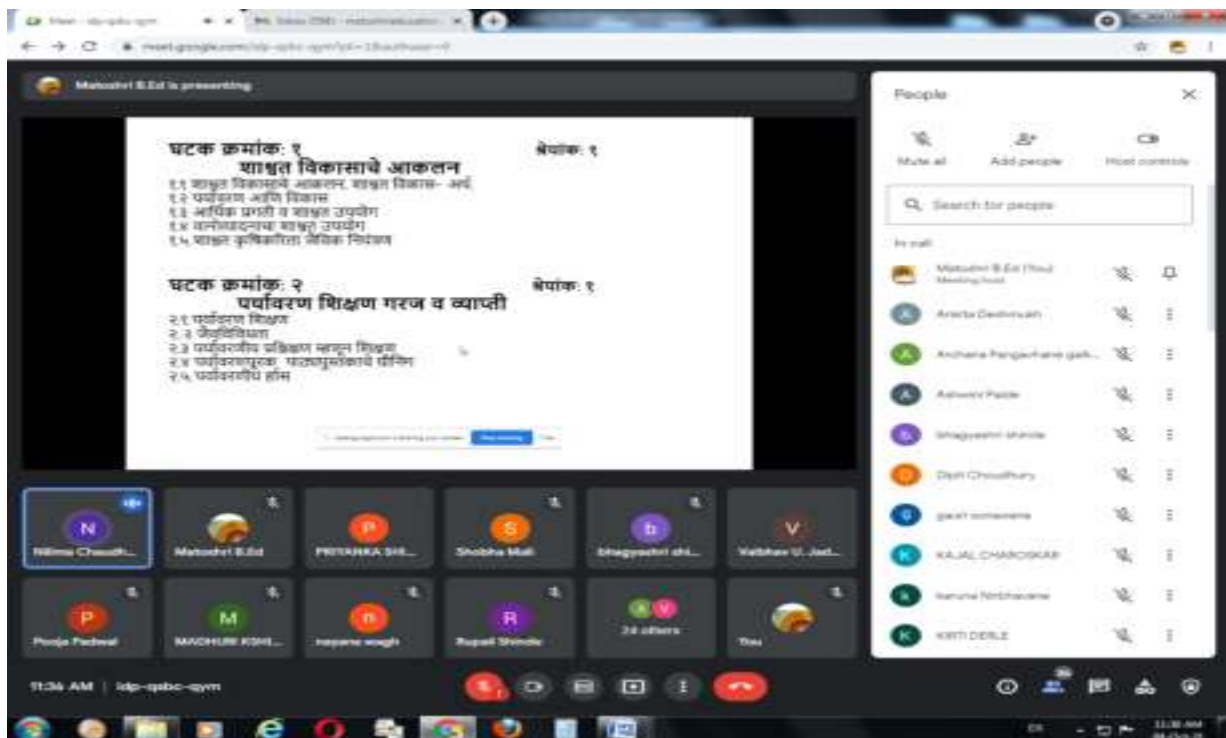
Meet - idp-qsbc-qym

meet.google.com/idp-qsbc-qym

Matoshri B.Ed is presenting

घटक क्रमांक: १ श्रेयांक: १
शाश्वत विकासाचे आकलन
१.१ शाश्वत विकासाचे आकलन, शाश्वत विकास- अर्थ
१.२ पर्यावरण आणि विकास
१.३ आर्थिक प्रगती व शाश्वत उपयोग
१.४ वनोत्पादनाचा शाश्वत उपयोग
१.५ शाश्वत कृषिकरिता जैविक नियंत्रण

घटक क्रमांक: २ श्रेयांक: १
पर्यावरण शिक्षण गरज व व्याप्ती
२.१ पर्यावरण शिक्षण
२.२ जैवविविधता
२.३ पर्यावरणीय प्रशिक्षण म्हणून शिक्षण
२.४ पर्यावरणपूरक पाठ्यपुस्तकांचे योगिन
२.५ पर्यावरणीय ह्रास

Stop presenting

People
Mute all
Add people
Host controls
Search for people
In call
Matoshri B.Ed (You)
Meeting host
Ankita Deshmukh
Archana Pangarkar gaik...
Ashwini Patil
bhagyashri shinde
Dipti Choudhury
gauri sonawane
KAJAL CHAROSKAR
karuna Nirbhavane
KIRTI DERLE

N Nilima Chaudh...
Matoshri B.Ed
P PRIYANKA SHI...
S Shobha Mali
b bhagyashri shi...
V Vaibhav U. Jad...
P Pooja Padwal
M MADHURI KSHI...
n nayana wagh
R Rupali Shinde
24 others
You

11:36 AM | idp-qsbc-qym